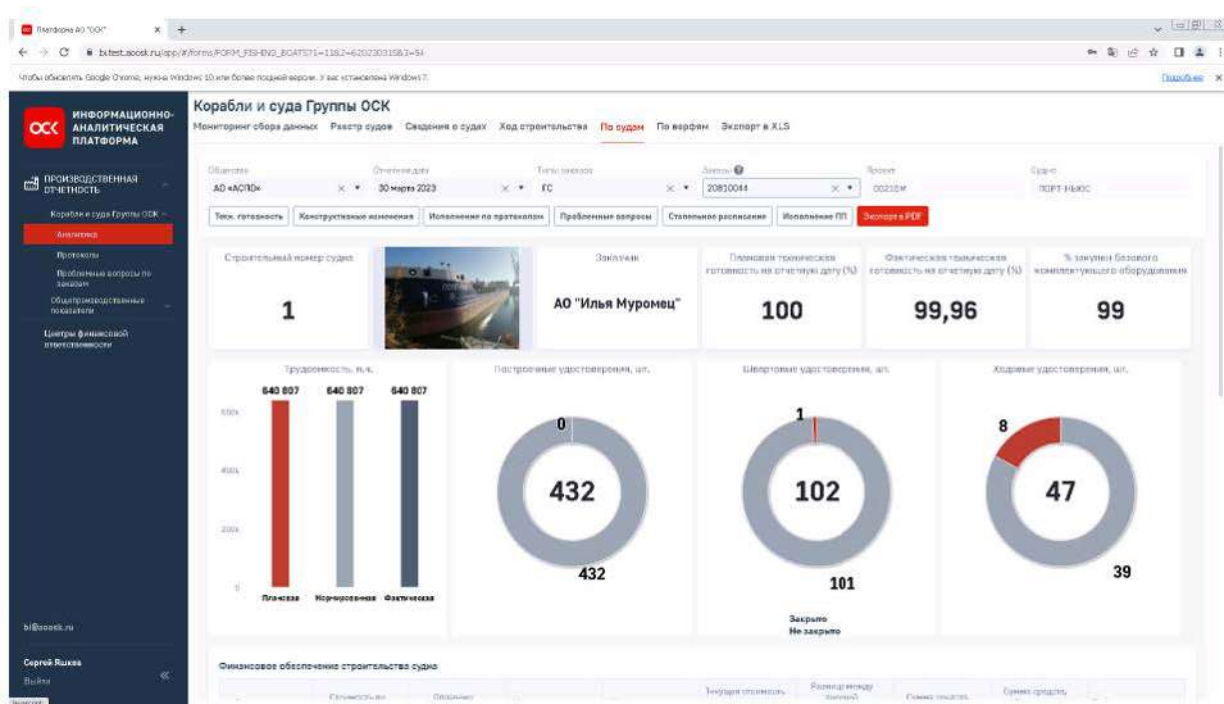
Платформа АО "ОСК"

bi.test.aoosk.ru/app/#/forms/FORM_FISHING_BOATS?1=1162=62023031582=94

Чтобы обновлять Google Chrome, нужна Windows 10 или более поздней версии. У вас установлена Windows 7.

Подробнее

ОСК ИНФОРМАЦИОННО-АНАЛИТИЧЕСКАЯ ПЛАТФОРМА

ПРОИЗВОДСТВЕННАЯ ОТЧЕТНОСТЬ

Корабли и суда Группы ОСК

Аналитика

Протоколы

Проблемные вопросы по заказам

Общепроизводственные показатели

Центры финансовой ответственности

bi@aoosk.ru

Сергей Яшков

Выйти

Корабли и суда Группы ОСК

Мониторинг сбора данных   Реестр судов   Сведения о судах   Ход строительства   По судам   По верфям   Экспорт в XLS

Общество
АО «АСПО»

Отчетная дата
30 марта 2023

Типы заказов
ГС

Заказы
20810044

Проект
00210М

Судно
ПОРТ-ИЬЮС

Техн. готовность   Конструктивные изменения   Исполнение по протоколам   Проблемные вопросы   Сдаточное расписание   Исполнение ПП   Экспорт в PDF

Строительный номер судна
1

Заказчик
АО "Илья Муромец"

Плановая техническая готовность на отчетную дату (%)
100

Фактическая техническая готовность на отчетную дату (%)
99,96

% закупки базового комплектующего оборудования
99

Трудоемкость, н.ч.
640 807   640 807   640 807
600k
400k
200k
0
Плановая   Нормированная   Фактическая

Построечные удостоверения, шт.
0
432
432

Швартовные удостоверения, шт.
1
102
101
Закрыто
Не закрыто

Ходовые удостоверения, шт.
8
47
39

Финансовое обеспечение строительства судна